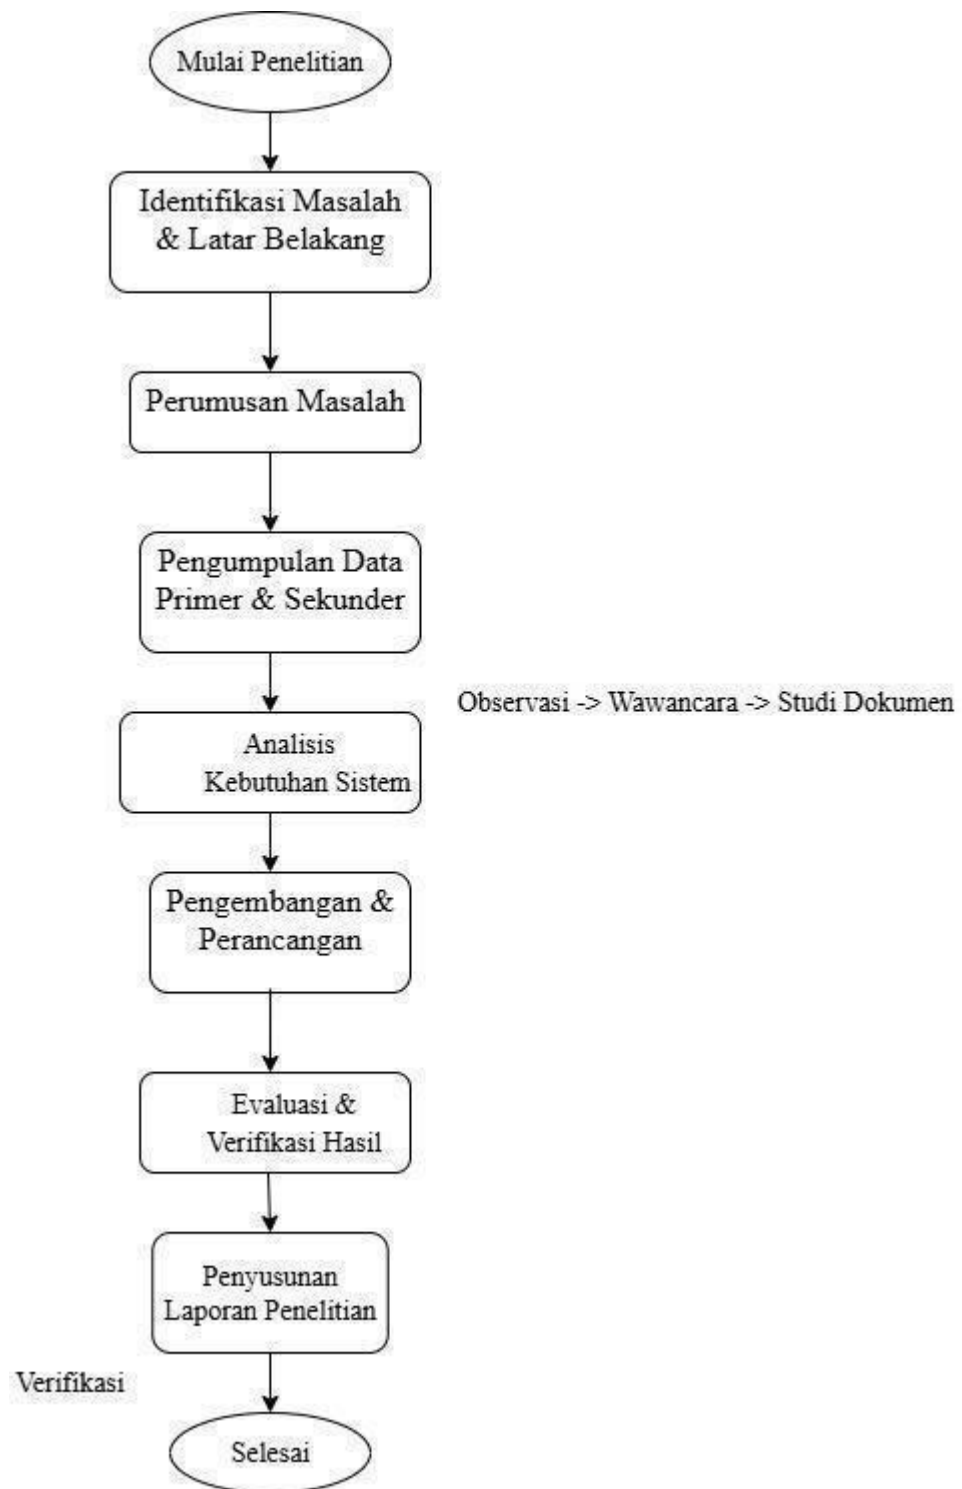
Mulai Penelitian

Identifikasi Masalah & Latar Belakang

Perumusan Masalah

Pengumpulan Data Primer & Sekunder

Observasi -> Wawancara -> Studi Dokumen

Analisis Kebutuhan Sistem

Pengembangan & Perancangan

Evaluasi & Verifikasi Hasil

Penyusunan Laporan Penelitian

Verifikasi

Selesai